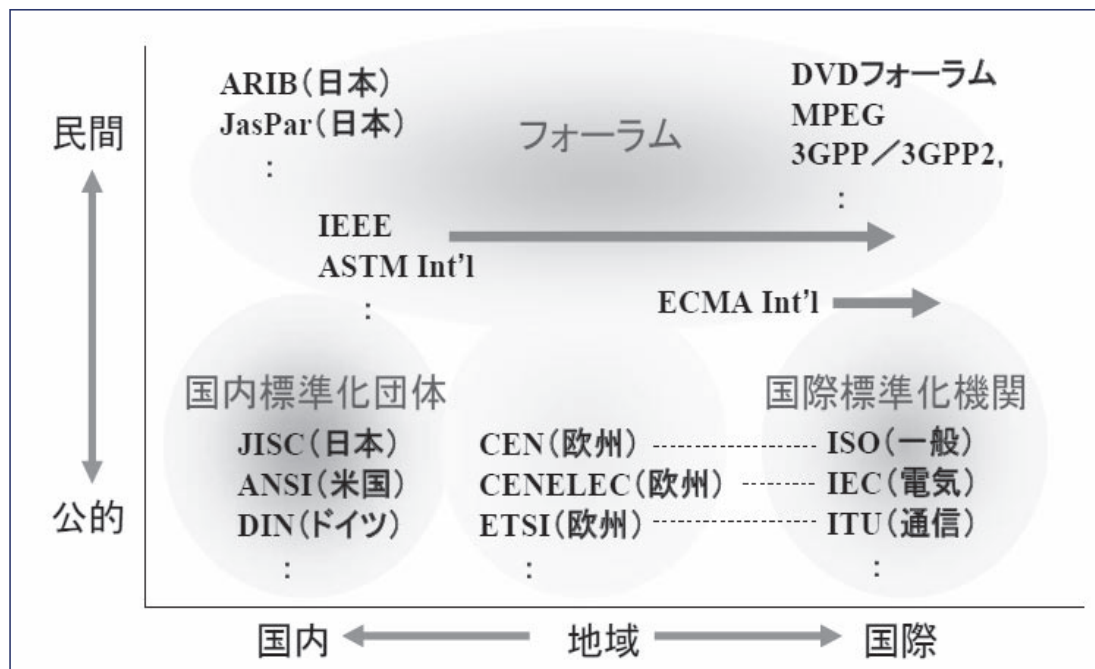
民間

公的

ARIB（日本）
JasPar（日本）
:

フォーラム

DVDフォーラム
MPEG
3GPP／3GPP2,
:

IEEE
ASTM Int'l
:

ECMA Int'l

国内標準化団体

JISC（日本）
ANSI（米国）
DIN（ドイツ）
:

CEN（欧州）
CENELEC（欧州）
ETSI（欧州）
:

国際標準化機関

ISO（一般）
IEC（電気）
ITU（通信）
:

国内　地域　国際